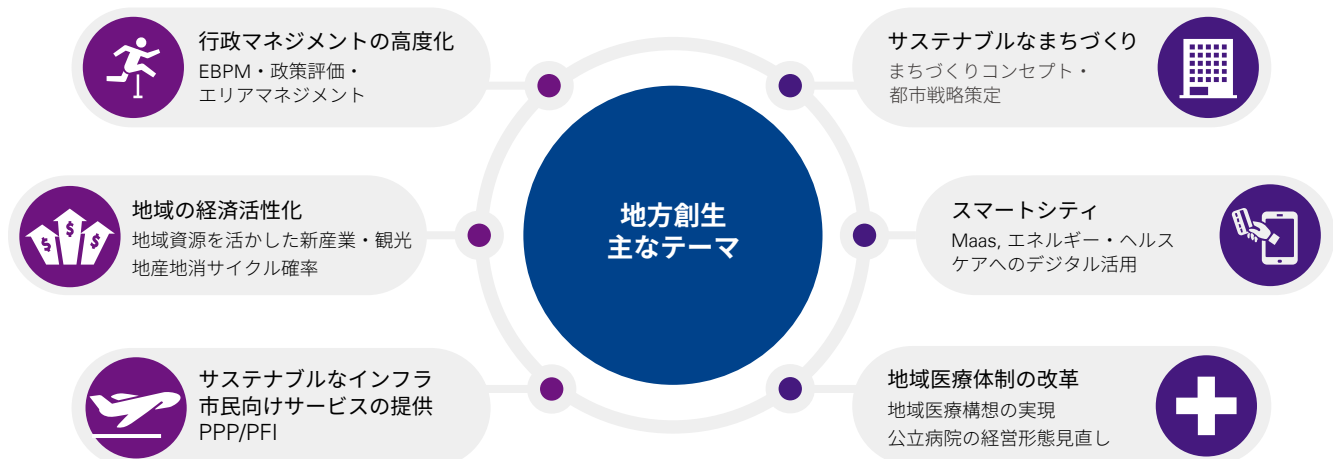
行政マネジメントの高度化
EBPM・政策評価・
エリアマネジメント

サステナブルなまちづくり
まちづくりコンセプト・
都市戦略策定

地域の経済活性化
地域資源を活かした新産業・観光
地産地消サイクル確率

地方創生
主なテーマ

スマートシティ
Maas, エネルギー・ヘルス
ケアへのデジタル活用

サステナブルなインフラ
市民向けサービスの提供
PPP/PFI

地域医療体制の改革
地域医療構想の実現
公立病院の経営形態見直し